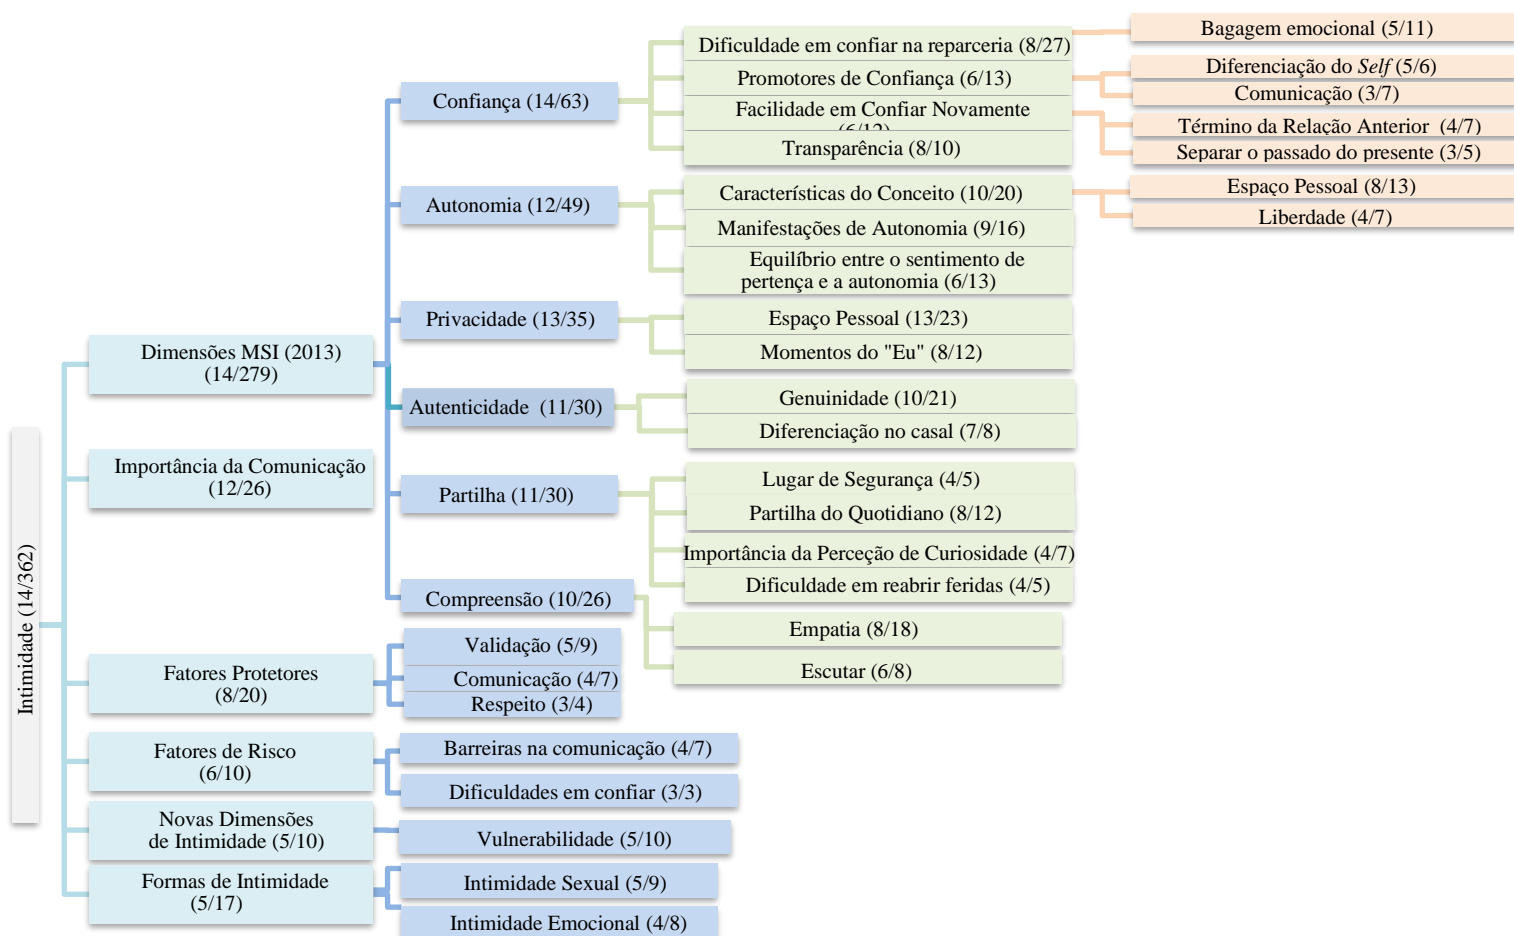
Intimidade (14/362)

Dimensões MSI (2013) (14/279)

Confiança (14/63)
Dificuldade em confiar na reparceria (8/27)
Bagagem emocional (5/11)
Promotores de Confiança (6/13)
Diferenciação do *Self* (5/6)
Comunicação (3/7)
Facilidade em Confiar Novamente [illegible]
Término da Relação Anterior (4/7)
Separar o passado do presente (3/5)
Transparência (8/10)

Autonomia (12/49)
Características do Conceito (10/20)
Espaço Pessoal (8/13)
Liberdade (4/7)
Manifestações de Autonomia (9/16)
Equilíbrio entre o sentimento de pertença e a autonomia (6/13)

Privacidade (13/35)
Espaço Pessoal (13/23)
Momentos do "Eu" (8/12)

Autenticidade (11/30)
Genuinidade (10/21)
Diferenciação no casal (7/8)

Partilha (11/30)
Lugar de Segurança (4/5)
Partilha do Quotidiano (8/12)
Importância da Perceção de Curiosidade (4/7)
Dificuldade em reabrir feridas (4/5)

Compreensão (10/26)
Empatia (8/18)
Escutar (6/8)

Importância da Comunicação (12/26)

Fatores Protetores (8/20)
Validação (5/9)
Comunicação (4/7)
Respeito (3/4)

Fatores de Risco (6/10)
Barreiras na comunicação (4/7)
Dificuldades em confiar (3/3)

Novas Dimensões de Intimidade (5/10)
Vulnerabilidade (5/10)

Formas de Intimidade (5/17)
Intimidade Sexual (5/9)
Intimidade Emocional (4/8)